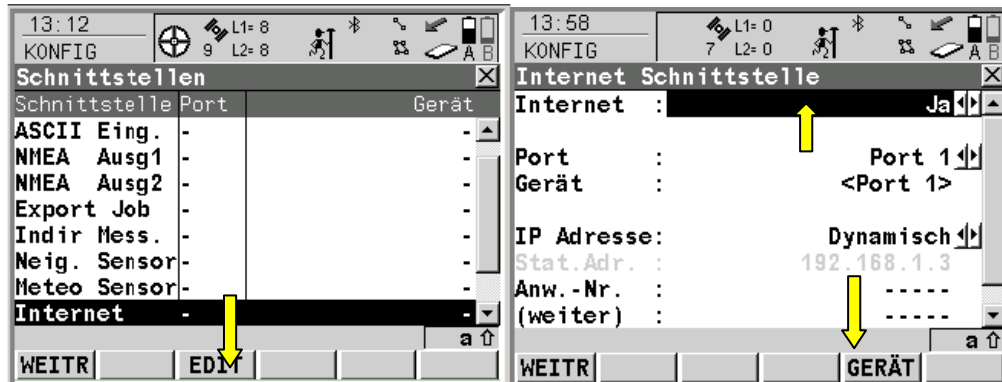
13:12
KONFIG
L1= 8
9 L2= 8
A B

Schnittstellen

| Schnittstelle | Port | Gerät |
|---|---|---|
| ASCII Eing. | - | - |
| NMEA Ausg1 | - | - |
| NMEA Ausg2 | - | - |
| Export Job | - | - |
| Indir Mess. | - | - |
| Neig. Sensor | - | - |
| Meteo Sensor | - | - |
| Internet | - | - |

a ⇧

WEITR | EDIT

13:58
KONFIG
L1= 0
7 L2= 0
A B

Internet Schnittstelle

Internet : Ja

Port : Port 1
Gerät : <Port 1>

IP Adresse: Dynamisch
Stat.Adr. : 192.168.1.3
Anw.-Nr. : -----
(weiter) : -----

a ⇧

WEITR | GERÄT